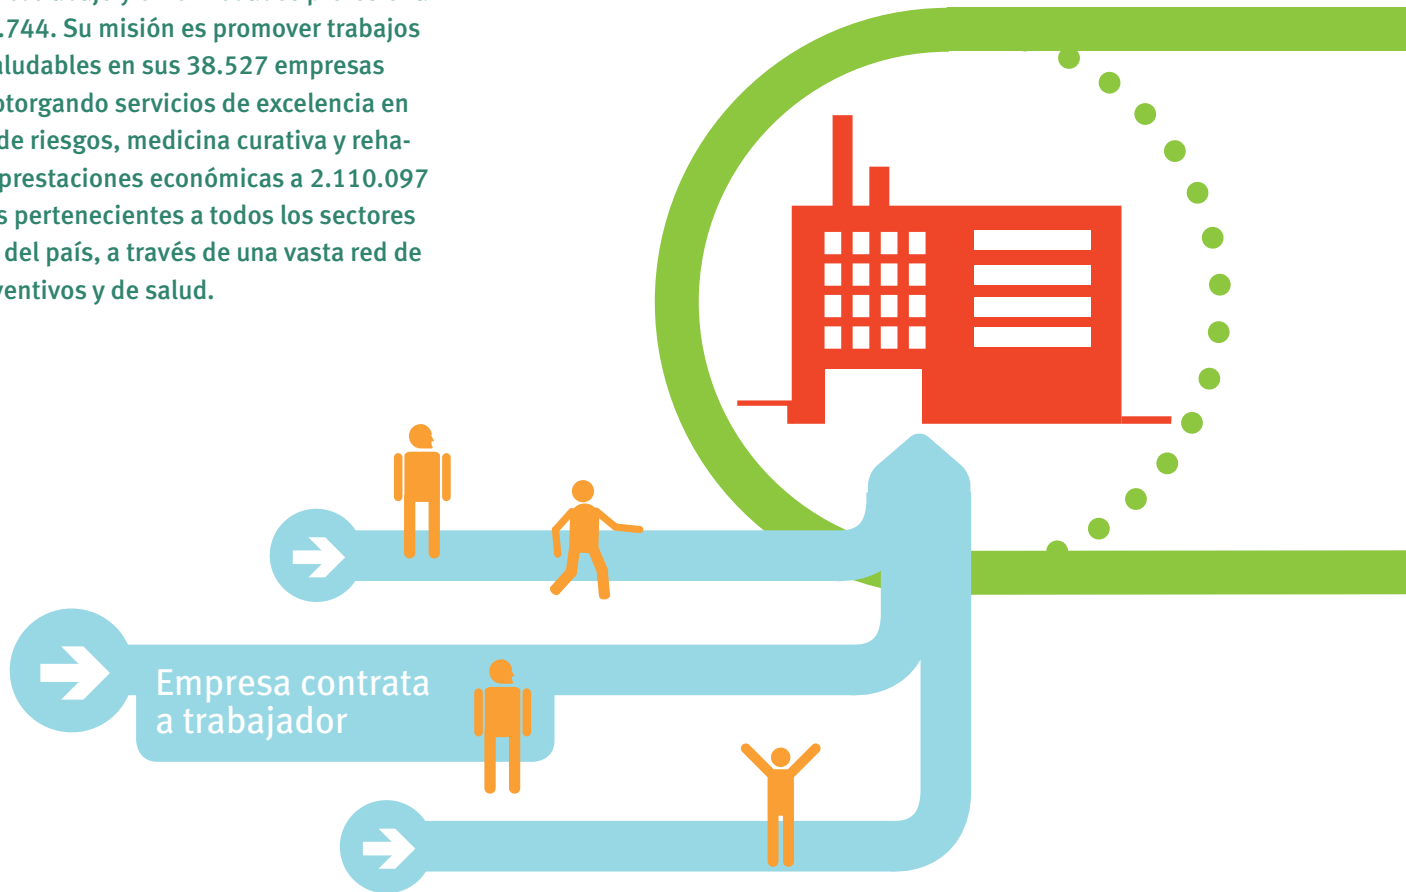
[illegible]744. Su misión es promover trabajos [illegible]aludables en sus 38.527 empresas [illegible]otorgando servicios de excelencia en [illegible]de riesgos, medicina curativa y rehabilitación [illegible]prestaciones económicas a 2.110.097 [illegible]s pertenecientes a todos los sectores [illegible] del país, a través de una vasta red de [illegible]ventivos y de salud.

Empresa contrata a trabajador